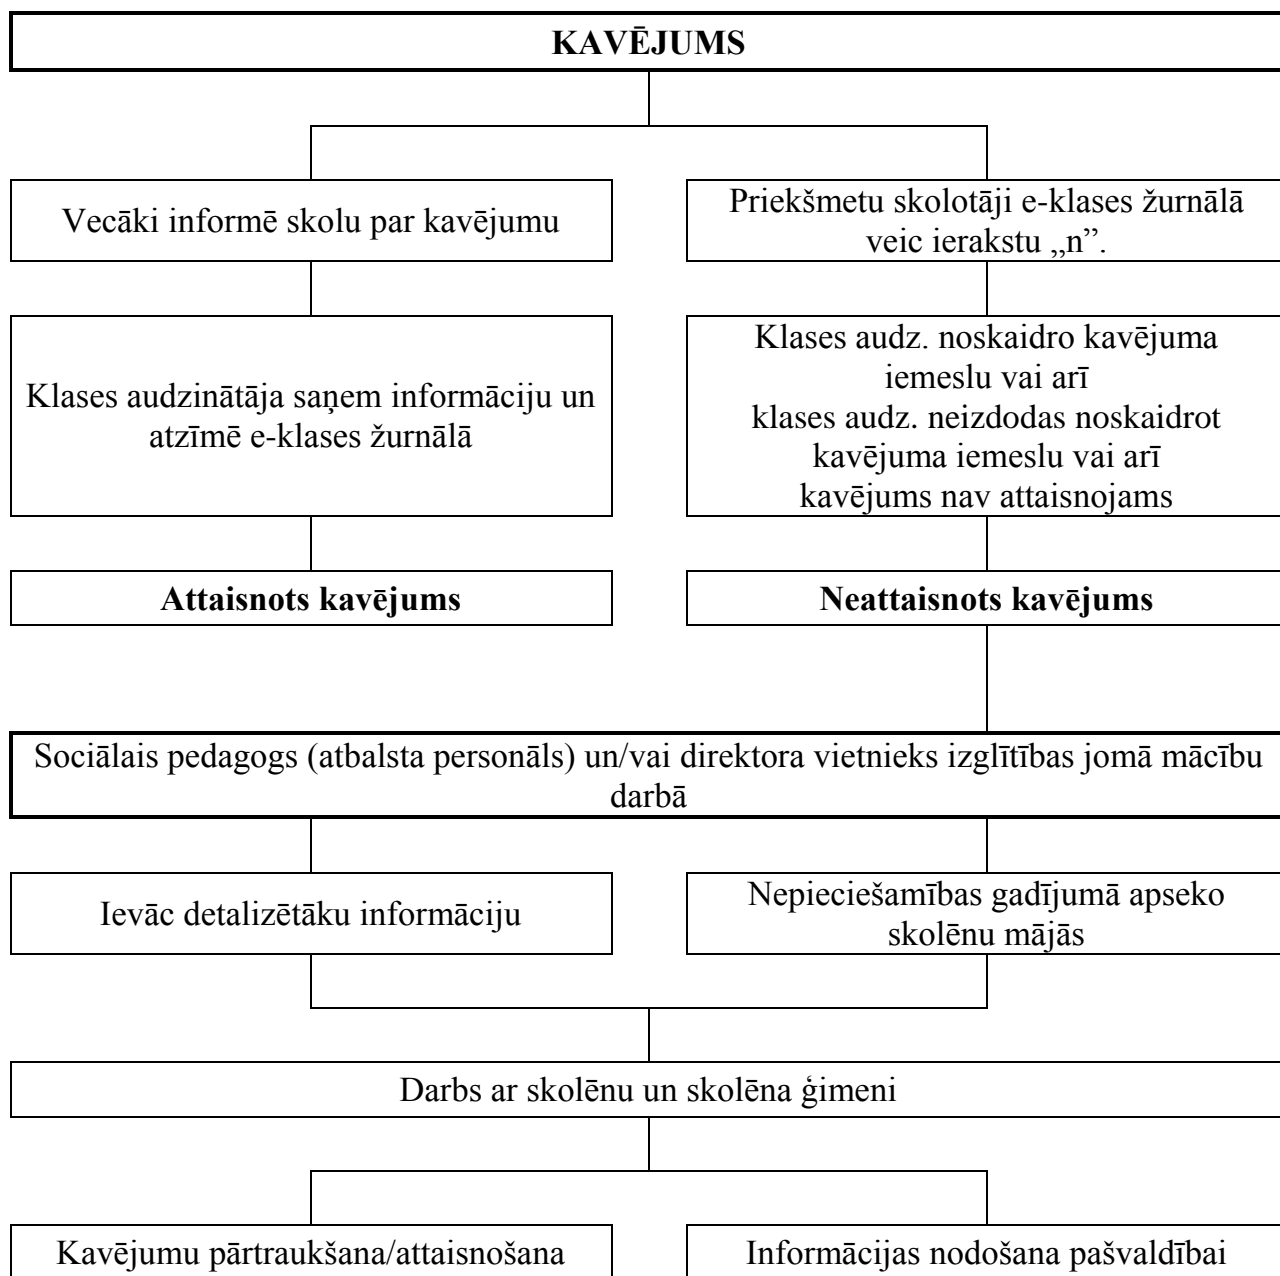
**KAVĒJUMS**

Vecāki informē skolu par kavējumu

Priekšmetu skolotāji e-klases žurnālā veic ierakstu „n”.

Klases audzinātāja saņem informāciju un atzīmē e-klases žurnālā

Klases audz. noskaidro kavējuma iemeslu vai arī klases audz. neizdodas noskaidrot kavējuma iemeslu vai arī kavējums nav attaisnojams

**Attaisnots kavējums**

**Neattaisnots kavējums**

Sociālais pedagogs (atbalsta personāls) un/vai direktora vietnieks izglītības jomā mācību darbā

Ievāc detalizētāku informāciju

Nepieciešamības gadījumā apseko skolēnu mājās

Darbs ar skolēnu un skolēna ģimeni

Kavējumu pārtraukšana/attaisnošana

Informācijas nodošana pašvaldībai